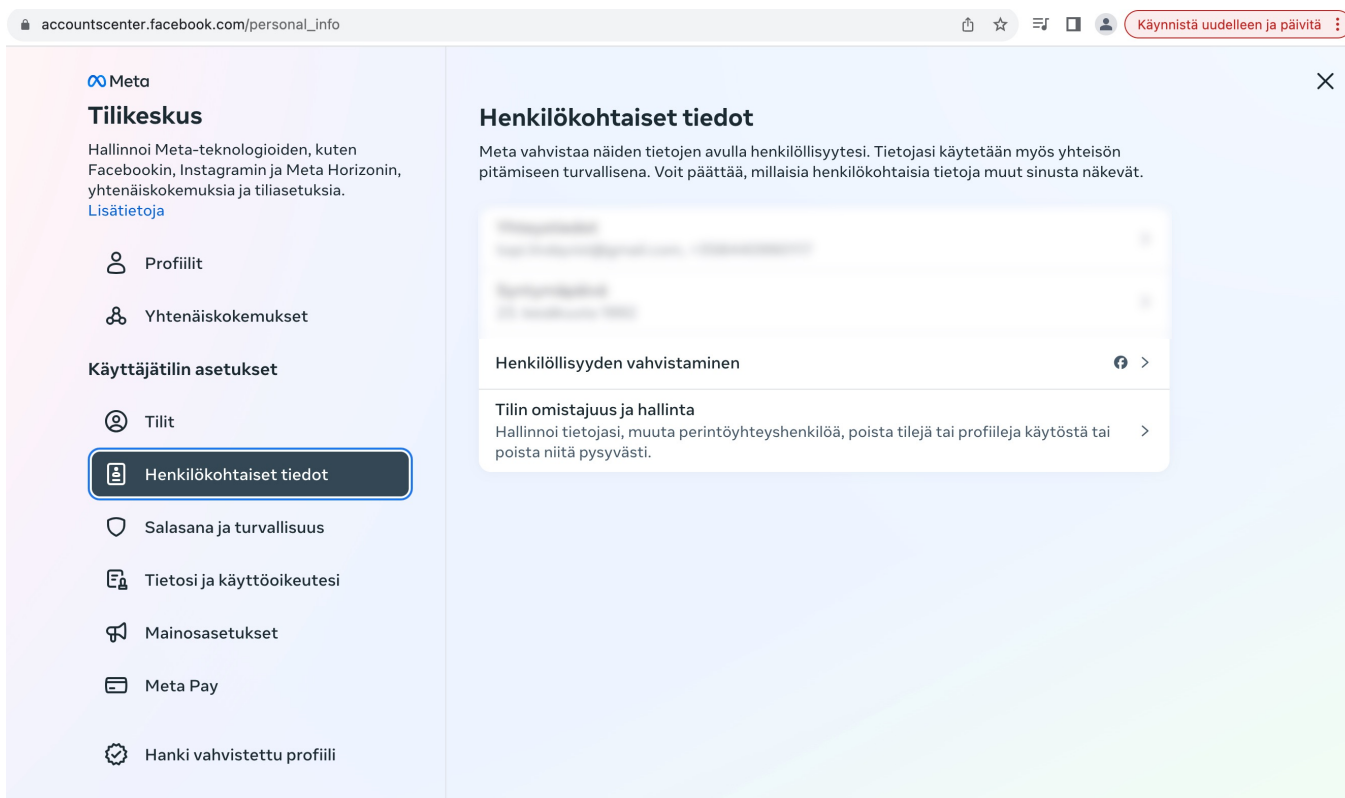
accountscenter.facebook.com/personal_info

Käynnistä uudelleen ja päivitä

Meta

Tilikeskus

Hallinnoi Meta-teknologioiden, kuten Facebookin, Instagramin ja Meta Horizonin, yhtenäiskokemuksia ja tiliasetuksia.
Lisätietoja

Profiilit

Yhtenäiskokemukset

Käyttäjätilin asetukset

Tilit

Henkilökohtaiset tiedot

Salasana ja turvallisuus

Tietosi ja käyttöoikeutesi

Mainosasetukset

Meta Pay

Hanki vahvistettu profiili

Henkilökohtaiset tiedot

Meta vahvistaa näiden tietojen avulla henkilöllisyytesi. Tietojasi käytetään myös yhteisön pitämiseen turvallisena. Voit päättää, millaisia henkilökohtaisia tietoja muut sinusta näkevät.

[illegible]
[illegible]

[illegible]
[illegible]

Henkilöllisyyden vahvistaminen

Tilin omistajuus ja hallinta
Hallinnoi tietojasi, muuta perintöyhteyshenkilöä, poista tilejä tai profiileja käytöstä tai poista niitä pysyvästi.